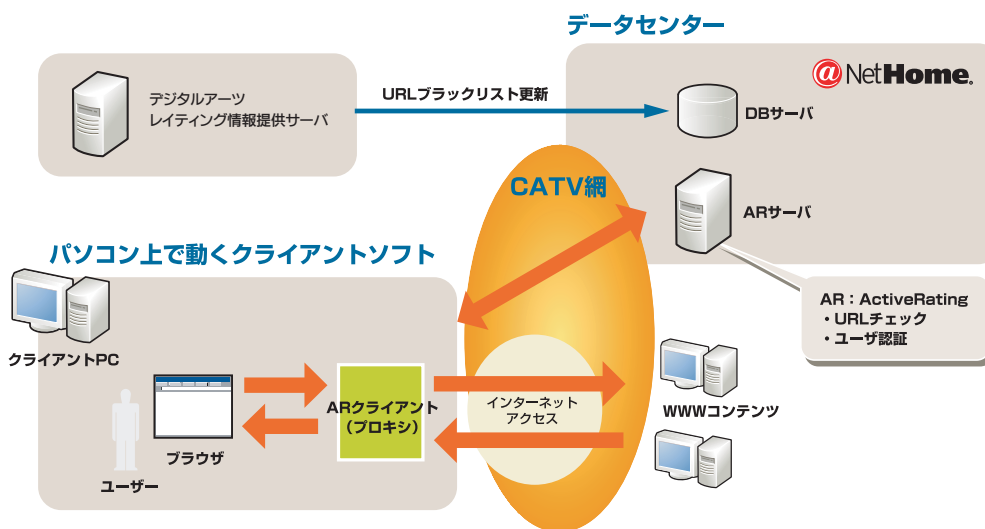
データセンター

@NetHome.

デジタルアーツ
レイティング情報提供サーバ

URLブラックリスト更新

DBサーバ

CATV網

ARサーバ

パソコン上で動くクライアントソフト

AR：ActiveRating
・URLチェック
・ユーザ認証

クライアントPC

ARクライアント
（プロキシ）

インターネット
アクセス

WWWコンテンツ

ブラウザ

ユーザー